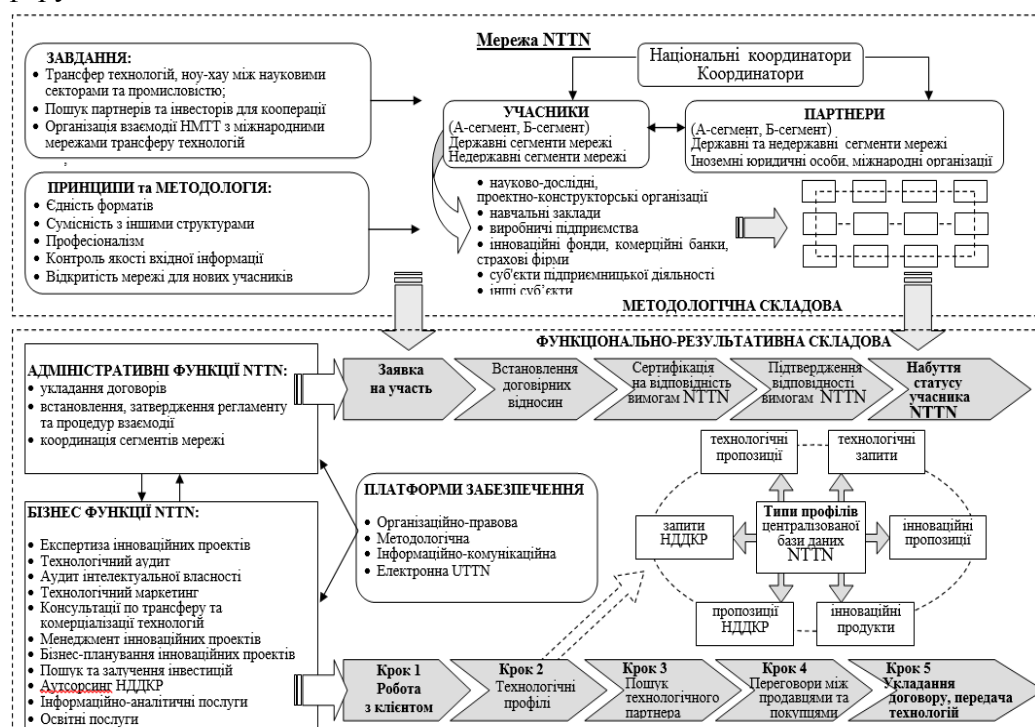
ЗАВДАННЯ:
• Трансфер технологій, ноу-хау між науковими секторами та промисловістю;
• Пошук партнерів та інвесторів для кооперації
• Організація взаємодії НМТТ з міжнародними мережами трансферу технологій

ПРИНЦИПИ та МЕТОДОЛОГІЯ:
• Єдність форматів
• Сумісність з іншими структурами
• Професіоналізм
• Контроль якості вхідної інформації
• Відкритість мережі для нових учасників

Мережа NTTN

Національні координатори
Координатори

УЧАСНИКИ
(А-сегмент, Б-сегмент)
Державні сегменти мережі
Недержавні сегменти мережі

ПАРТНЕРИ
(А-сегмент, Б-сегмент)
Державні та недержавні сегменти мережі
Іноземні юридичні особи, міжнародні організації

• науково-дослідні, проектно-конструкторські організації
• навчальні заклади
• виробничі підприємства
• інноваційні фонди, комерційні банки, страхові фірми
• суб'єкти підприємницької діяльності
• інші суб'єкти

МЕТОДОЛОГІЧНА СКЛАДОВА

ФУНКЦІОНАЛЬНО-РЕЗУЛЬТАТИВНА СКЛАДОВА

АДМІНІСТРАТИВНІ ФУНКЦІЇ NTTN:
• укладання договорів
• встановлення, затвердження регламенту та процедур взаємодії
• координація сегментів мережі

Заявка на участь
Встановлення договірних відносин
Сертифікація на відповідність вимогам NTTN
Підтвердження відповідності вимогам NTTN
Набуття статусу учасника NTTN

технологічні пропозиції
технологічні запити
запити НДДКР
Типи профілів централізованої бази даних NTTN
інноваційні пропозиції
пропозиції НДДКР
інноваційні продукти

БІЗНЕС ФУНКЦІЇ NTTN:
• Експертиза інноваційних проектів
• Технологічний аудит
• Аудит інтелектуальної власності
• Технологічний маркетинг
• Консультації по трансферу та комерціалізації технологій
• Менеджмент інноваційних проектів
• Бізнес-планування інноваційних проектів
• Пошук та залучення інвестицій
• Аутсорсинг НДДКР
• Інформаційно-аналітичні послуги
• Освітні послуги

ПЛАТФОРМИ ЗАБЕЗПЕЧЕННЯ
• Організаційно-правова
• Методологічна
• Інформаційно-комунікаційна
• Електронна UTTN

Крок 1 Робота з клієнтом
Крок 2 Технологічні профілі
Крок 3 Пошук технологічного партнера
Крок 4 Переговори між продавцями та покупцями
Крок 5 Укладання договору, передача технологій